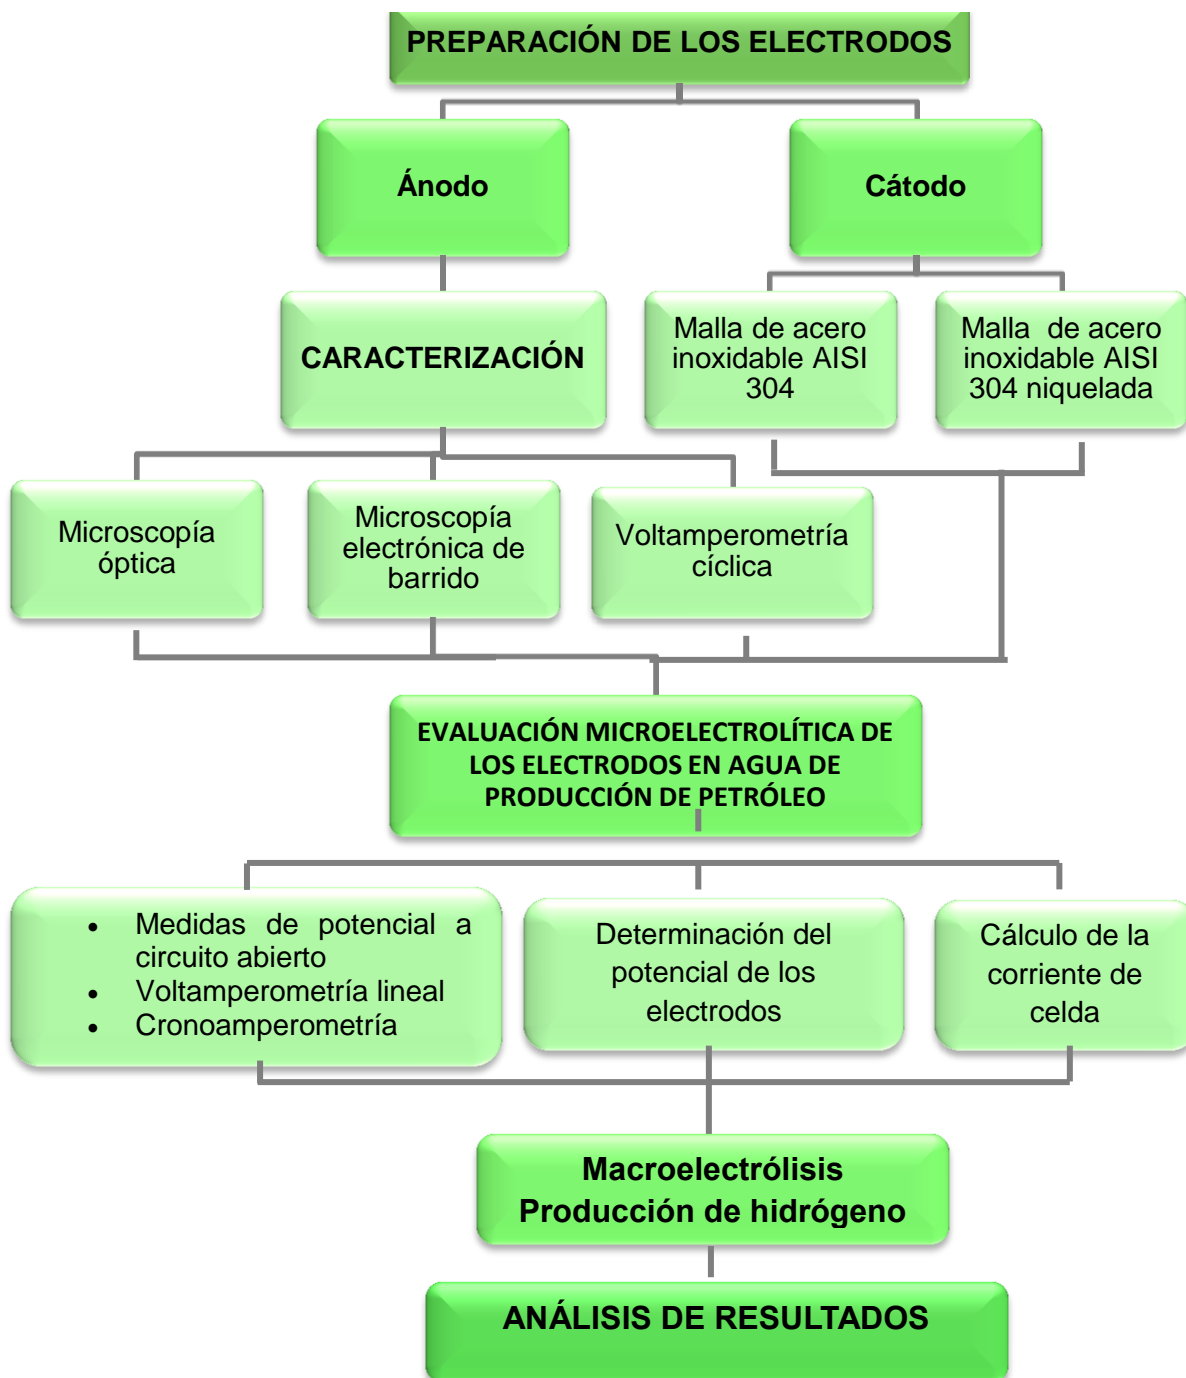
PREPARACIÓN DE LOS ELECTRODOS

Ánodo

Cátodo

CARACTERIZACIÓN

Malla de acero inoxidable AISI 304

Malla de acero inoxidable AISI 304 niquelada

Microscopía óptica

Microscopía electrónica de barrido

Voltamperometría cíclica

EVALUACIÓN MICROELECTROLÍTICA DE LOS ELECTRODOS EN AGUA DE PRODUCCIÓN DE PETRÓLEO

- Medidas de potencial a circuito abierto
- Voltamperometría lineal
- Cronoamperometría

Determinación del potencial de los electrodos

Cálculo de la corriente de celda

Macroelectrólisis
Producción de hidrógeno

ANÁLISIS DE RESULTADOS